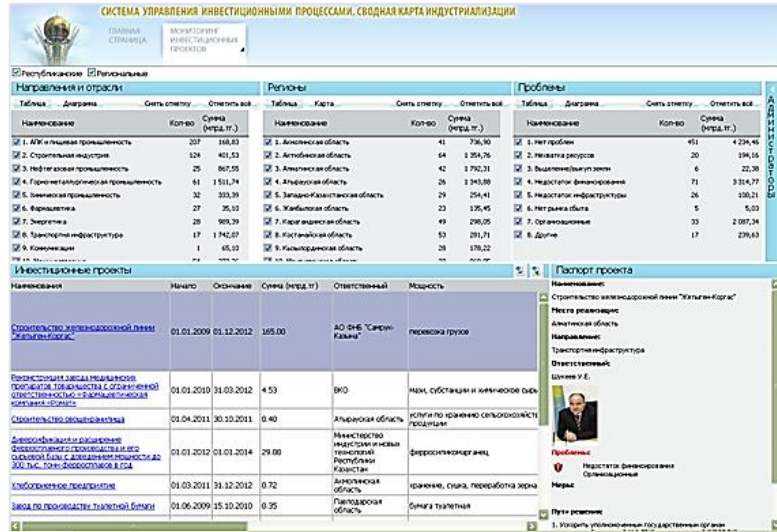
СИСТЕМА УПРАВЛЕНИЯ ИНВЕСТИЦИОННЫМИ ПРОЦЕССАМИ. СВОДНАЯ КАРТА ИНДУСТРИАЛИЗАЦИИ

ГЛАВНАЯ СТРАНИЦА | МОНИТОРИНГ ИНВЕСТИЦИОННЫХ ПРОЕКТОВ

☑ Республиканские ☑ Региональные

Направления и отрасли

Таблица | Диаграмма | Снять отметку | Отметить всё

| Наименование | Кол-во | Сумма (млрд. тг.) |
|---|---|---|
| 1. АПК и пищевая промышленность | 207 | 168,83 |
| 2. Строительная индустрия | 124 | 401,53 |
| 3. Нефтегазовая промышленность | 25 | 867,55 |
| 4. Горно-металлургическая промышленность | 61 | 1 511,74 |
| 5. Химическая промышленность | 32 | 333,39 |
| 6. Фармацевтика | 27 | 35,10 |
| 7. Энергетика | 28 | 909,39 |
| 8. Транспортная инфраструктура | 17 | 1 742,07 |
| 9. Коммуникации | 1 | 65,10 |

Регионы

Таблица | Карта | Снять отметку | Отметить всё

| Наименование | Кол-во | Сумма (млрд. тг.) |
|---|---|---|
| 1. Акмолинская область | 41 | 736,90 |
| 2. Актюбинская область | 64 | 1 354,76 |
| 3. Алматинская область | 42 | 1 792,31 |
| 4. Атырауская область | 26 | 1 343,88 |
| 5. Западно-Казахстанская область | 29 | 254,41 |
| 6. Жамбылская область | 23 | 135,45 |
| 7. Карагандинская область | 49 | 298,05 |
| 8. Костанайская область | 53 | 281,71 |
| 9. Кызылординская область | 28 | 178,22 |

Проблемы

Таблица | Диаграмма | Снять отметку | Отметить всё

| Наименование | Кол-во | Сумма (млрд. тг.) |
|---|---|---|
| 1. Нет проблем | 451 | 4 234,46 |
| 2. Нехватка ресурсов | 20 | 194,16 |
| 3. Выделение/выкуп земли | 6 | 22,38 |
| 4. Недостаток финансирования | 71 | 3 314,77 |
| 5. Недостаток инфраструктуры | 26 | 100,21 |
| 6. Нет рынка сбыта | 5 | 5,03 |
| 7. Организационные | 33 | 2 087,34 |
| 8. Другие | 17 | 239,63 |

АДМИНИСТРАТОРЫ

Инвестиционные проекты

| Наименование | Начало | Окончание | Сумма (млрд.тг) | Ответственный | Мощность |
|---|---|---|---|---|---|
| Строительство железнодорожной линии "Жетыген-Коргас" | 01.01.2009 | 01.12.2012 | 165.00 | АО ФНБ "Самрук-Казына" | перевозка грузов |
| Реконструкция завода медицинских препаратов товарищества с ограниченной ответственностью «Фармацевтическая компания «Ромат» | 01.01.2010 | 31.03.2012 | 4.53 | ВКО | мази, субстанции и химическое сырь |
| Строительство овощехранилища | 01.04.2011 | 30.10.2011 | 0.40 | Атырауская область | услуги по хранению сельскохозяйст продукции |
| Диверсификация и расширение ферросплавного производства и его сырьевой базы с доведением мощности до 300 тыс. тонн ферросплавов в год | 01.01.2012 | 01.01.2014 | 29.00 | Министерство индустрии и новых технологий Республики Казахстан | ферросиликомарганец |
| Хлебоприемное предприятие | 01.03.2011 | 31.12.2012 | 0.72 | Акмолинская область | хранение, сушка, переработка зерна |
| Завод по производству туалетной бумаги | 01.06.2009 | 15.10.2010 | 0.35 | Павлодарская область | бумага туалетная |

Паспорт проекта

Наименование:
Строительство железнодорожной линии "Жетыген-Коргас"
Место реализации:
Алматинская область
Направление:
Транспортная инфраструктура
Ответственный:
Шукеев У.Е.
Проблемы:
Недостаток финансирования
Организационные
Меры:
Пути решения:
1. Ускорить уполномоченным государственным органам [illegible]